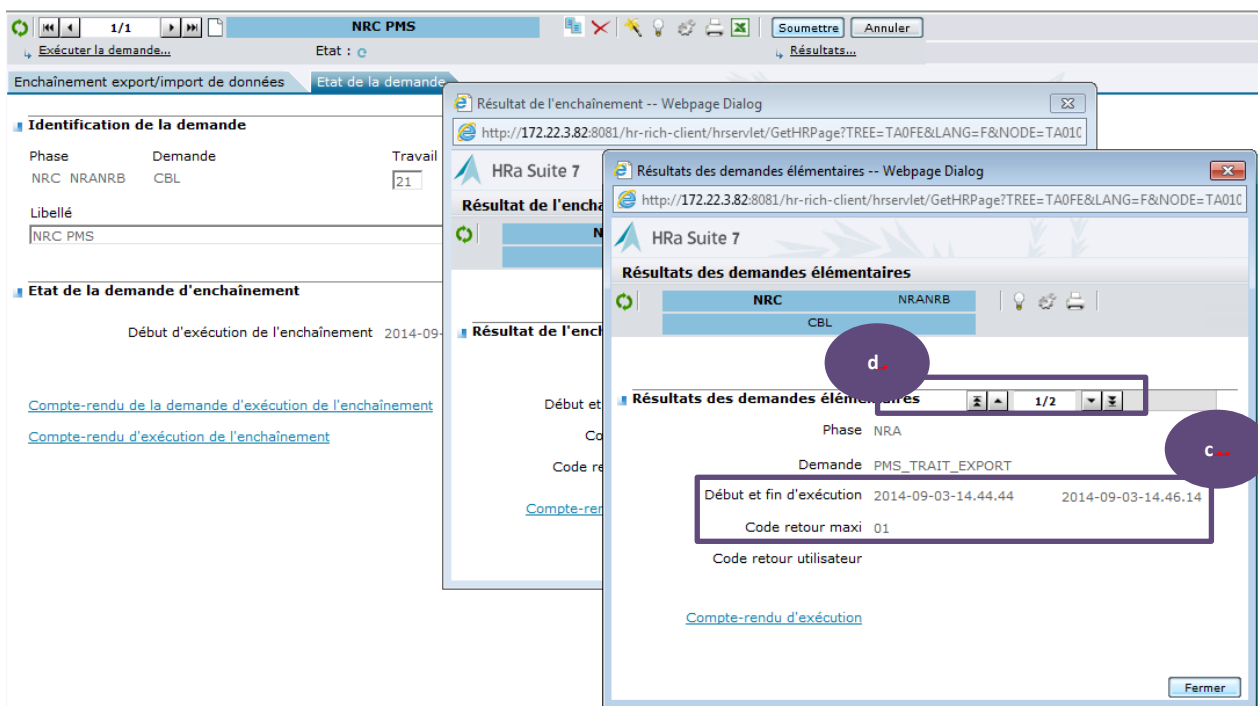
1/1 NRC PMS Soumettre Annuler
Exécuter la demande... Etat : Résultats...
Enchaînement export/import de données Etat de la demande

Identification de la demande
Phase Demande Travail
NRC NRANRB CBL 21
Libellé
NRC PMS

Etat de la demande d'enchaînement
Début d'exécution de l'enchaînement 2014-09-

Compte-rendu de la demande d'exécution de l'enchaînement
Compte-rendu d'exécution de l'enchaînement

Résultat de l'enchaînement -- Webpage Dialog
http://172.22.3.82:8081/hr-rich-client/hrservlet/GetHRPage?TREE=TA0FE&LANG=F&NODE=TA010
HRa Suite 7
Résultat de l'encha
N
Résultat de l'ench
Début et
Co
Code re
Compte-ren

Résultats des demandes élémentaires -- Webpage Dialog
http://172.22.3.82:8081/hr-rich-client/hrservlet/GetHRPage?TREE=TA0FE&LANG=F&NODE=TA010
HRa Suite 7
Résultats des demandes élémentaires
NRC NRANRB
CBL
d.
Résultats des demandes élémentaires 1/2
c..
Phase NRA
Demande PMS_TRAIT_EXPORT
Début et fin d'exécution 2014-09-03-14.44.44 2014-09-03-14.46.14
Code retour maxi 01
Code retour utilisateur
Compte-rendu d'exécution
Fermer